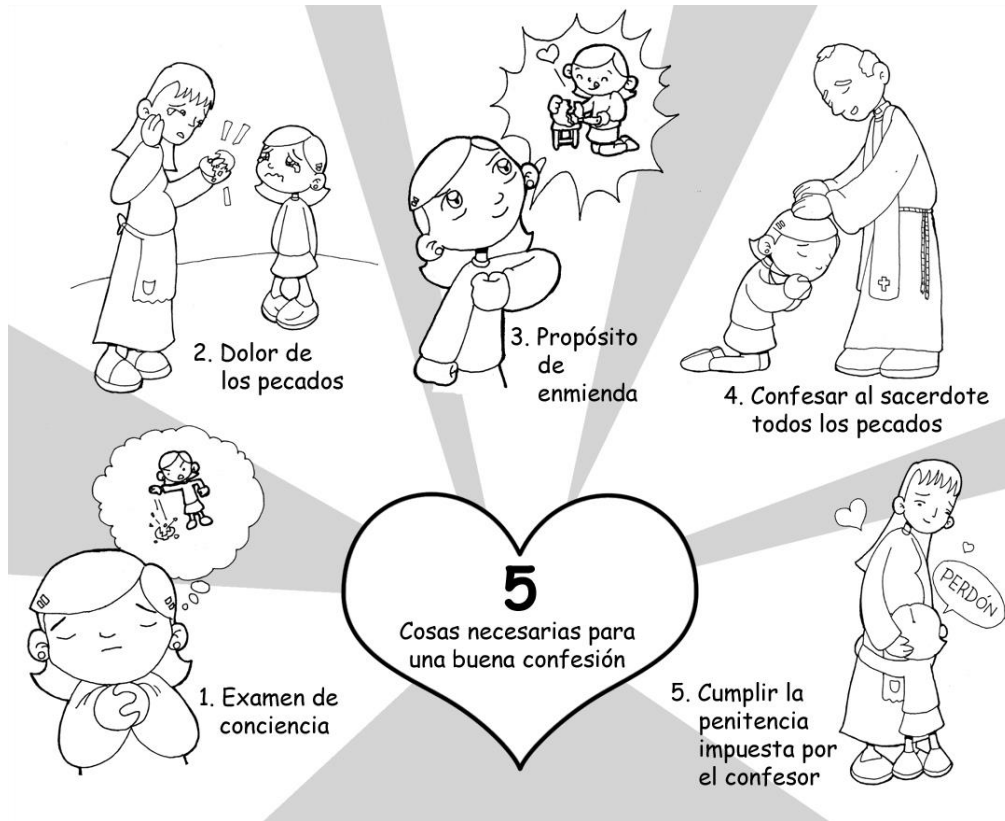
2. Dolor de los pecados

3. Propósito de enmienda

4. Confesar al sacerdote todos los pecados

1. Examen de conciencia

5

Cosas necesarias para una buena confesión

PERDÓN

5. Cumplir la penitencia impuesta por el confesor